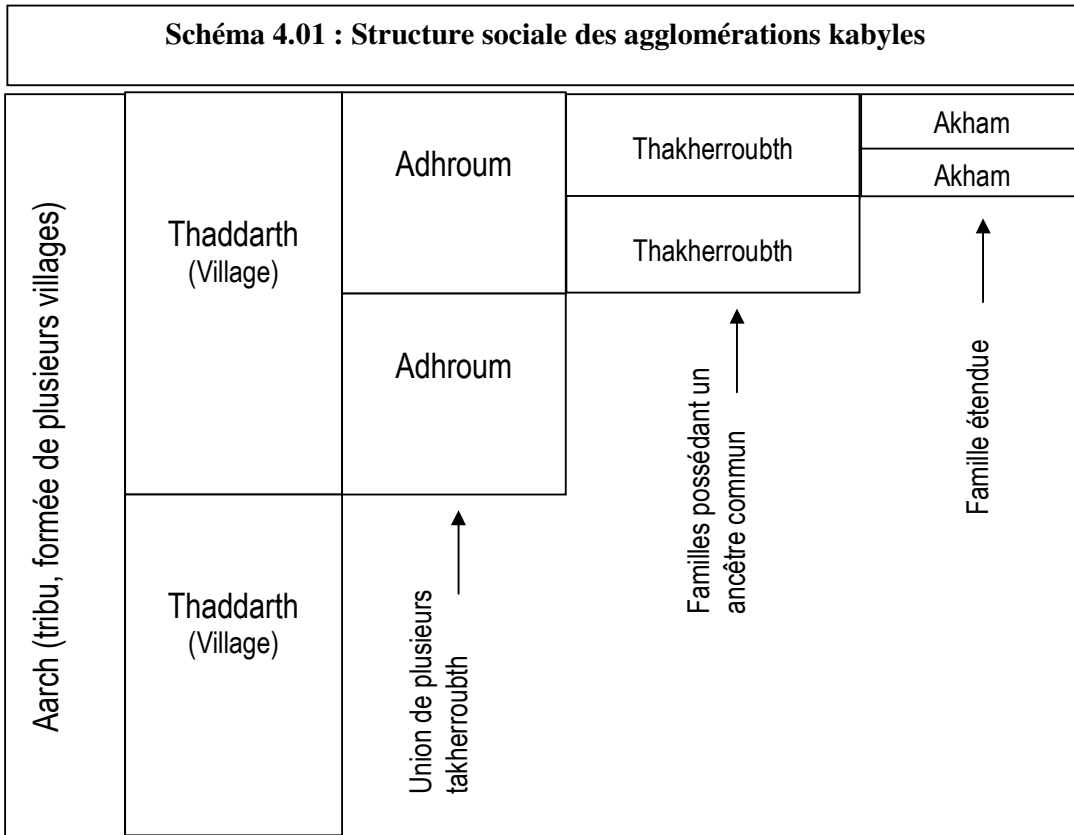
Schéma 4.01 : Structure sociale des agglomérations kabyles

Aarch (tribu, formée de plusieurs villages)

Thaddarth (Village)

Thaddarth (Village)

Adhroum

Adhroum

Union de plusieurs takherroubth

Thakherroubth

Thakherroubth

Familles possédant un ancêtre commun

Akham

Akham

Famille étendue